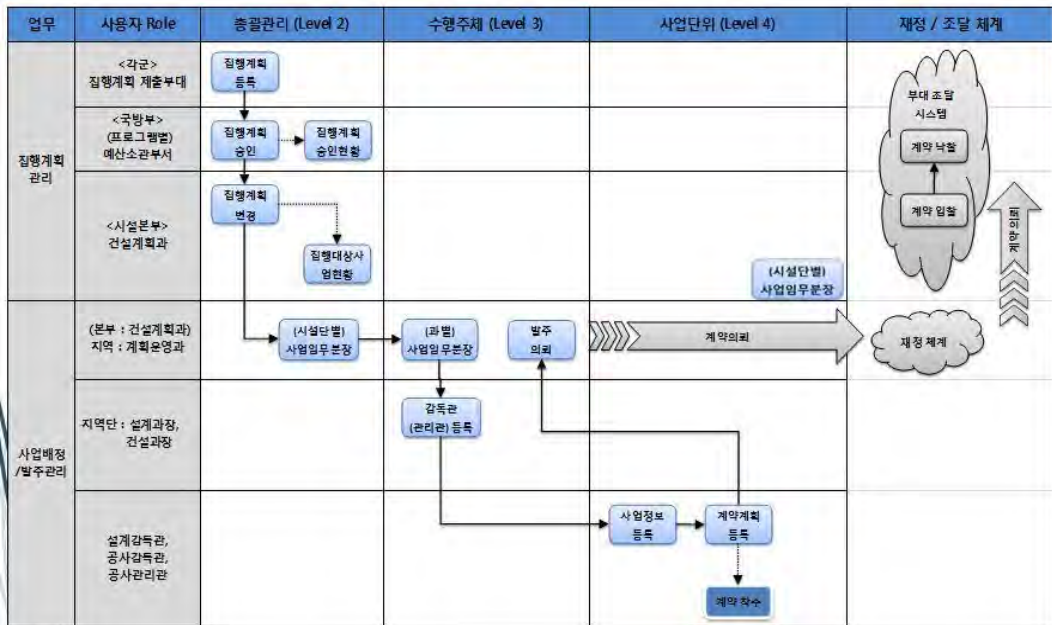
| 업무 | 사용자 Role | 총괄관리 (Level 2) | 수행주체 (Level 3) | 사업단위 (Level 4) | 재정 / 조달 체계 |
|---|---|---|---|---|---|
| 집행계획 관리 | <각군> 집행계획 제출부대 | 집행계획 등록 | | | |
| | <국방부> (프로그램별) 예산소관부서 | 집행계획 승인, 집행계획 승인현황 | | | |
| | <시설본부> 건설계획과 | 집행계획 변경, 집행대상사업현황 | | (시설단별) 사업임무분장 | |
| 사업배정 /발주관리 | (본부 : 건설계획과) 지역 : 계획운영과 | (시설단별) 사업임무분장 | (과별) 사업임무분장, 발주 의뢰 | | 재정 체계 |
| | 지역단 : 설계과장, 건설과장 | | 감독관 (관리관) 등록 | | |
| | 설계감독관, 공사감독관, 공사관리관 | | | 사업정보 등록, 계약계획 등록, 계약 착수 | |

부대 조달 시스템

계약 낙찰

계약 입찰

계약의뢰

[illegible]